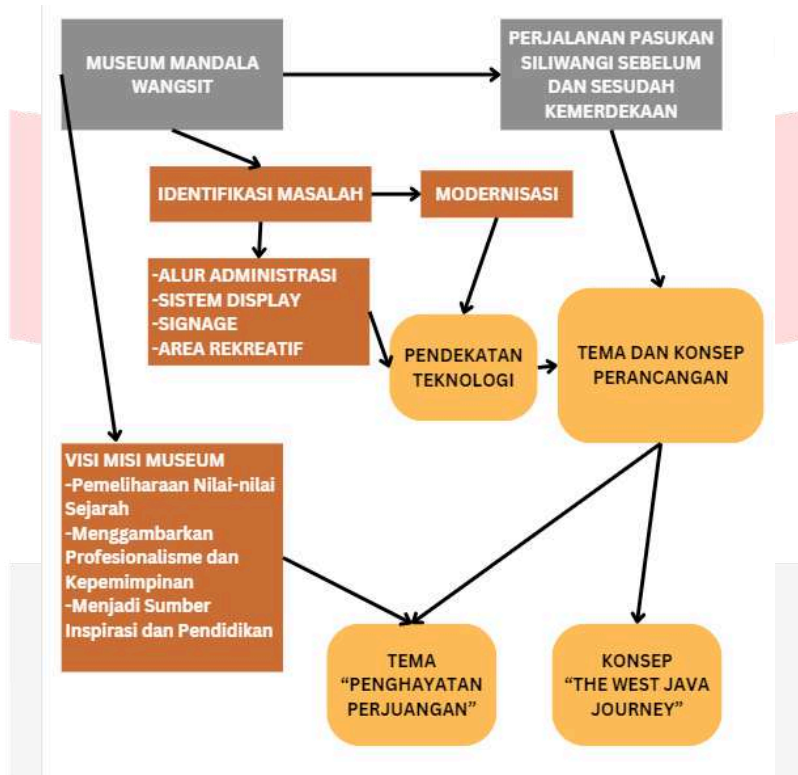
MUSEUM MANDALA WANGSIT

PERJALANAN PASUKAN SILIWANGI SEBELUM DAN SESUDAH KEMERDEKAAN

IDENTIFIKASI MASALAH

MODERNISASI

-ALUR ADMINISTRASI
-SISTEM DISPLAY
-SIGNAGE
-AREA REKREATIF

PENDEKATAN TEKNOLOGI

TEMA DAN KONSEP PERANCANGAN

VISI MISI MUSEUM
-Pemeliharaan Nilai-nilai Sejarah
-Menggambarkan Profesionalisme dan Kepemimpinan
-Menjadi Sumber Inspirasi dan Pendidikan

TEMA "PENGHAYATAN PERJUANGAN"

KONSEP "THE WEST JAVA JOURNEY"